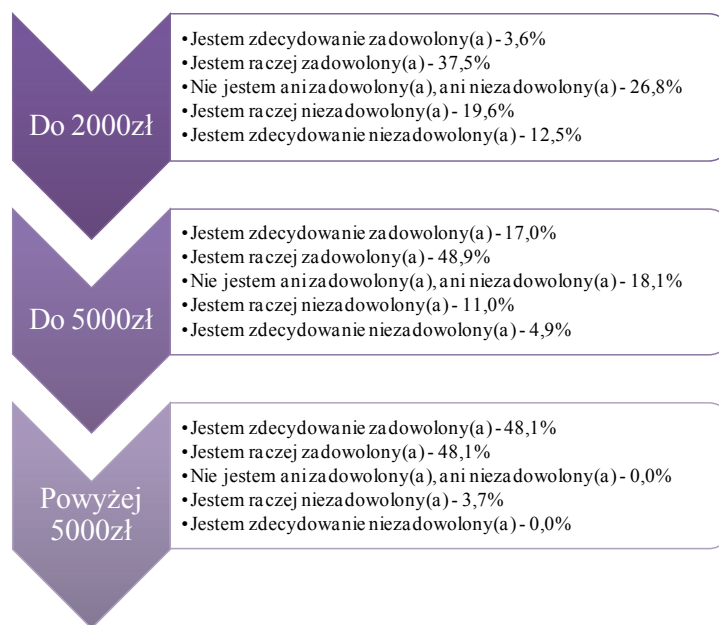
Do 2000zł

• Jestem zdecydowanie zadowolony(a) - 3,6%
• Jestem raczej zadowolony(a) - 37,5%
• Nie jestem ani zadowolony(a), ani niezadowolony(a) - 26,8%
• Jestem raczej niezadowolony(a) - 19,6%
• Jestem zdecydowanie niezadowolony(a) - 12,5%

Do 5000zł

• Jestem zdecydowanie zadowolony(a) - 17,0%
• Jestem raczej zadowolony(a) - 48,9%
• Nie jestem ani zadowolony(a), ani niezadowolony(a) - 18,1%
• Jestem raczej niezadowolony(a) - 11,0%
• Jestem zdecydowanie niezadowolony(a) - 4,9%

Powyżej 5000zł

• Jestem zdecydowanie zadowolony(a) - 48,1%
• Jestem raczej zadowolony(a) - 48,1%
• Nie jestem ani zadowolony(a), ani niezadowolony(a) - 0,0%
• Jestem raczej niezadowolony(a) - 3,7%
• Jestem zdecydowanie niezadowolony(a) - 0,0%